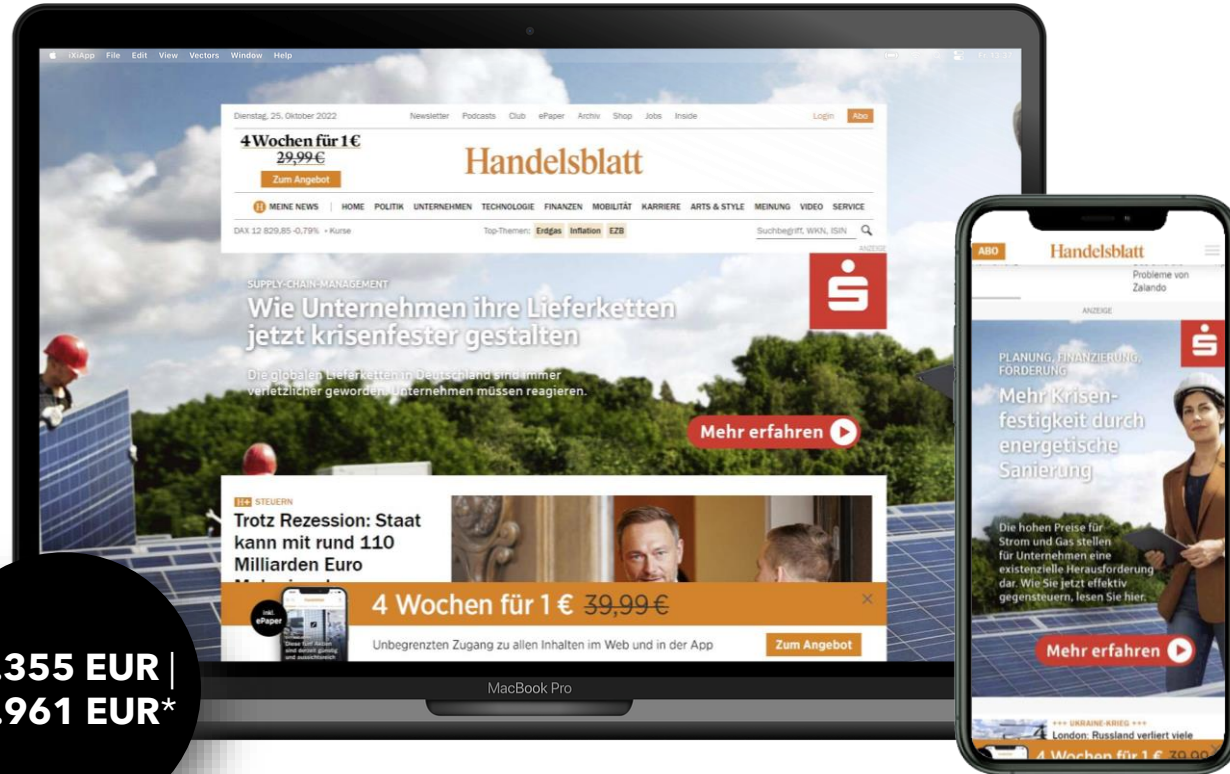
iXiApp File Edit View Vectors Window Help

Dienstag, 25. Oktober 2022

Newsletter Podcasts Club ePaper Archiv Shop Jobs Inside

Login Abo

4 Wochen für 1€
29,99€
Zum Angebot

Handelsblatt

MEINE NEWS | HOME POLITIK UNTERNEHMEN TECHNOLOGIE FINANZEN MOBILITÄT KARRIERE ARTS & STYLE MEINUNG VIDEO SERVICE

DAX 12 829,85 -0,79% • Kurse

Top-Themen: Erdgas Inflation EZB

Suchbegriff, WKN, ISIN

ANZEIGE

SUPPLY-CHAIN-MANAGEMENT

Wie Unternehmen ihre Lieferketten jetzt krisenfester gestalten

Die globalen Lieferketten in Deutschland sind immer verletzlicher geworden. Unternehmen müssen reagieren.

Mehr erfahren

H+ STEUERN

Trotz Rezession: Staat kann mit rund 110 Milliarden Euro

4 Wochen für 1 € 39,99 €

inkl. ePaper

Unbegrenzten Zugang zu allen Inhalten im Web und in der App

Zum Angebot

MacBook Pro

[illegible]355 EUR |
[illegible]961 EUR*

ABO

Handelsblatt

Probleme von Zalando

ANZEIGE

PLANUNG, FINANZIERUNG, FÖRDERUNG

Mehr Krisenfestigkeit durch energetische Sanierung

Die hohen Preise für Strom und Gas stellen für Unternehmen eine existenzielle Herausforderung dar. Wie Sie jetzt effektiv gegensteuern, lesen Sie hier.

Mehr erfahren

+++ UKRAINE-KRIEG +++
London: Russland verliert viele

4 Wochen für 1 € 39,99